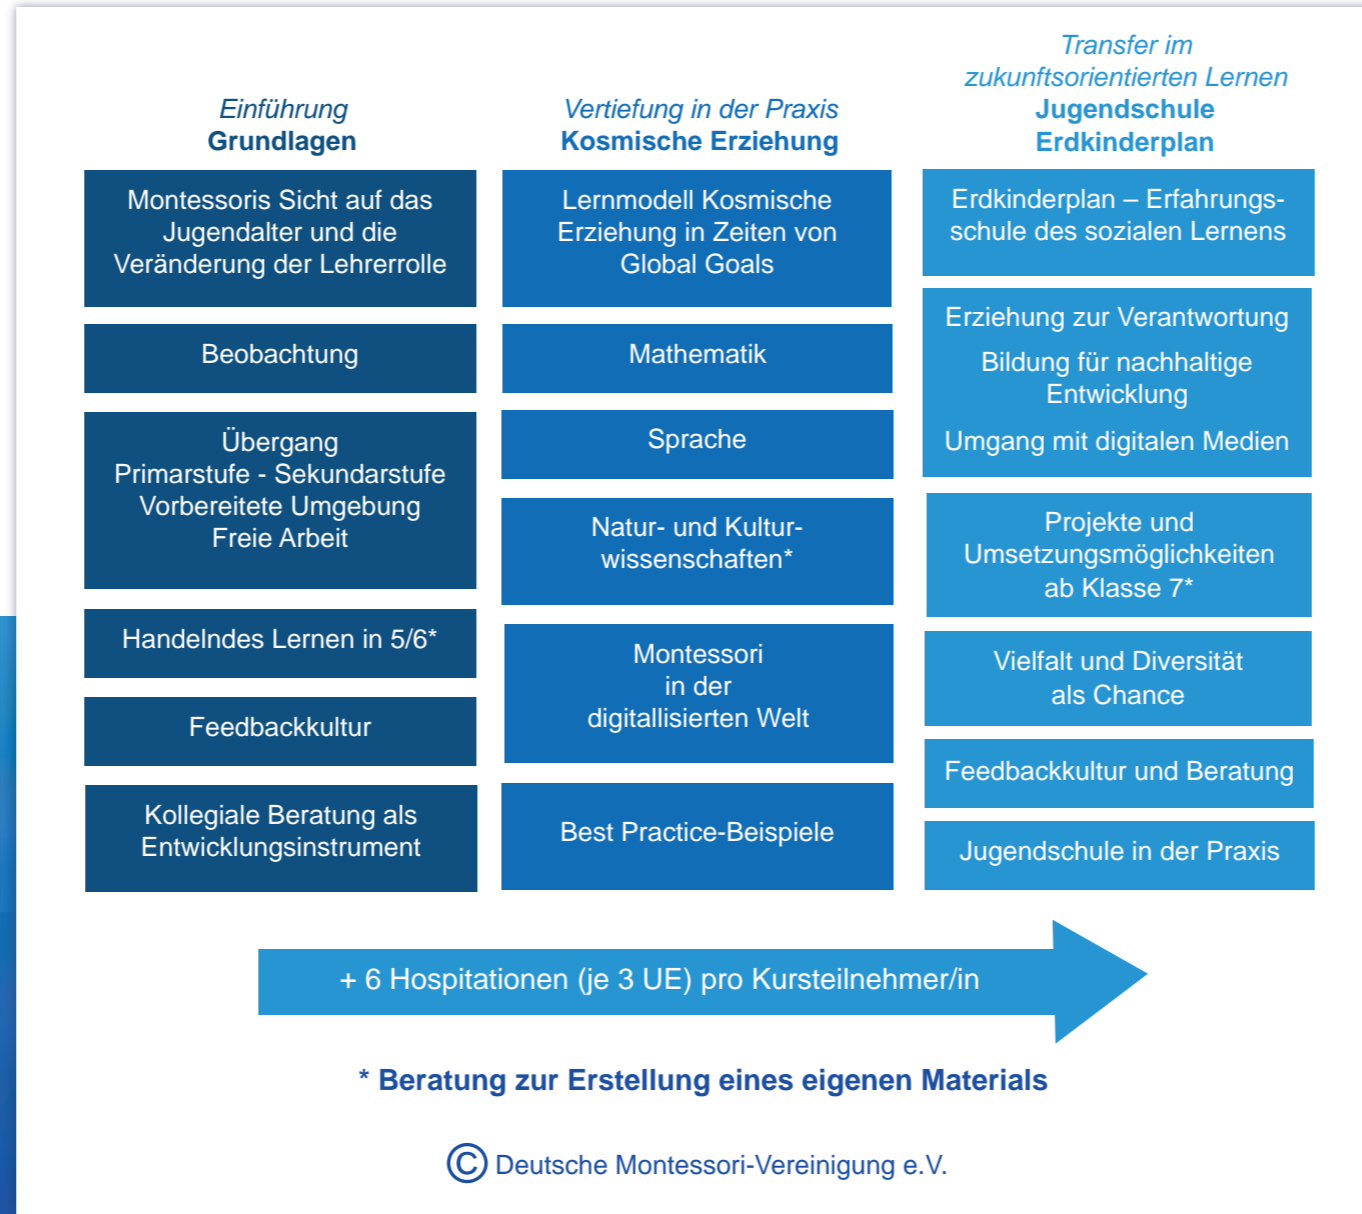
Einführung
Grundlagen

Montessoris Sicht auf das Jugendalter und die Veränderung der Lehrerrolle

Beobachtung

Übergang
Primarstufe - Sekundarstufe
Vorbereitete Umgebung
Freie Arbeit

Handelndes Lernen in 5/6*

Feedbackkultur

Kollegiale Beratung als Entwicklungsinstrument

Vertiefung in der Praxis
Kosmische Erziehung

Lernmodell Kosmische Erziehung in Zeiten von Global Goals

Mathematik

Sprache

Natur- und Kulturwissenschaften*

Montessori
in der
digitallisierten Welt

Best Practice-Beispiele

Transfer im zukunftsorientierten Lernen
Jugendschule
Erdkinderplan

Erdkinderplan – Erfahrungsschule des sozialen Lernens

Erziehung zur Verantwortung

Bildung für nachhaltige Entwicklung

Umgang mit digitalen Medien

Projekte und Umsetzungsmöglichkeiten ab Klasse 7*

Vielfalt und Diversität als Chance

Feedbackkultur und Beratung

Jugendschule in der Praxis

+ 6 Hospitationen (je 3 UE) pro Kursteilnehmer/in

* Beratung zur Erstellung eines eigenen Materials

© Deutsche Montessori-Vereinigung e.V.